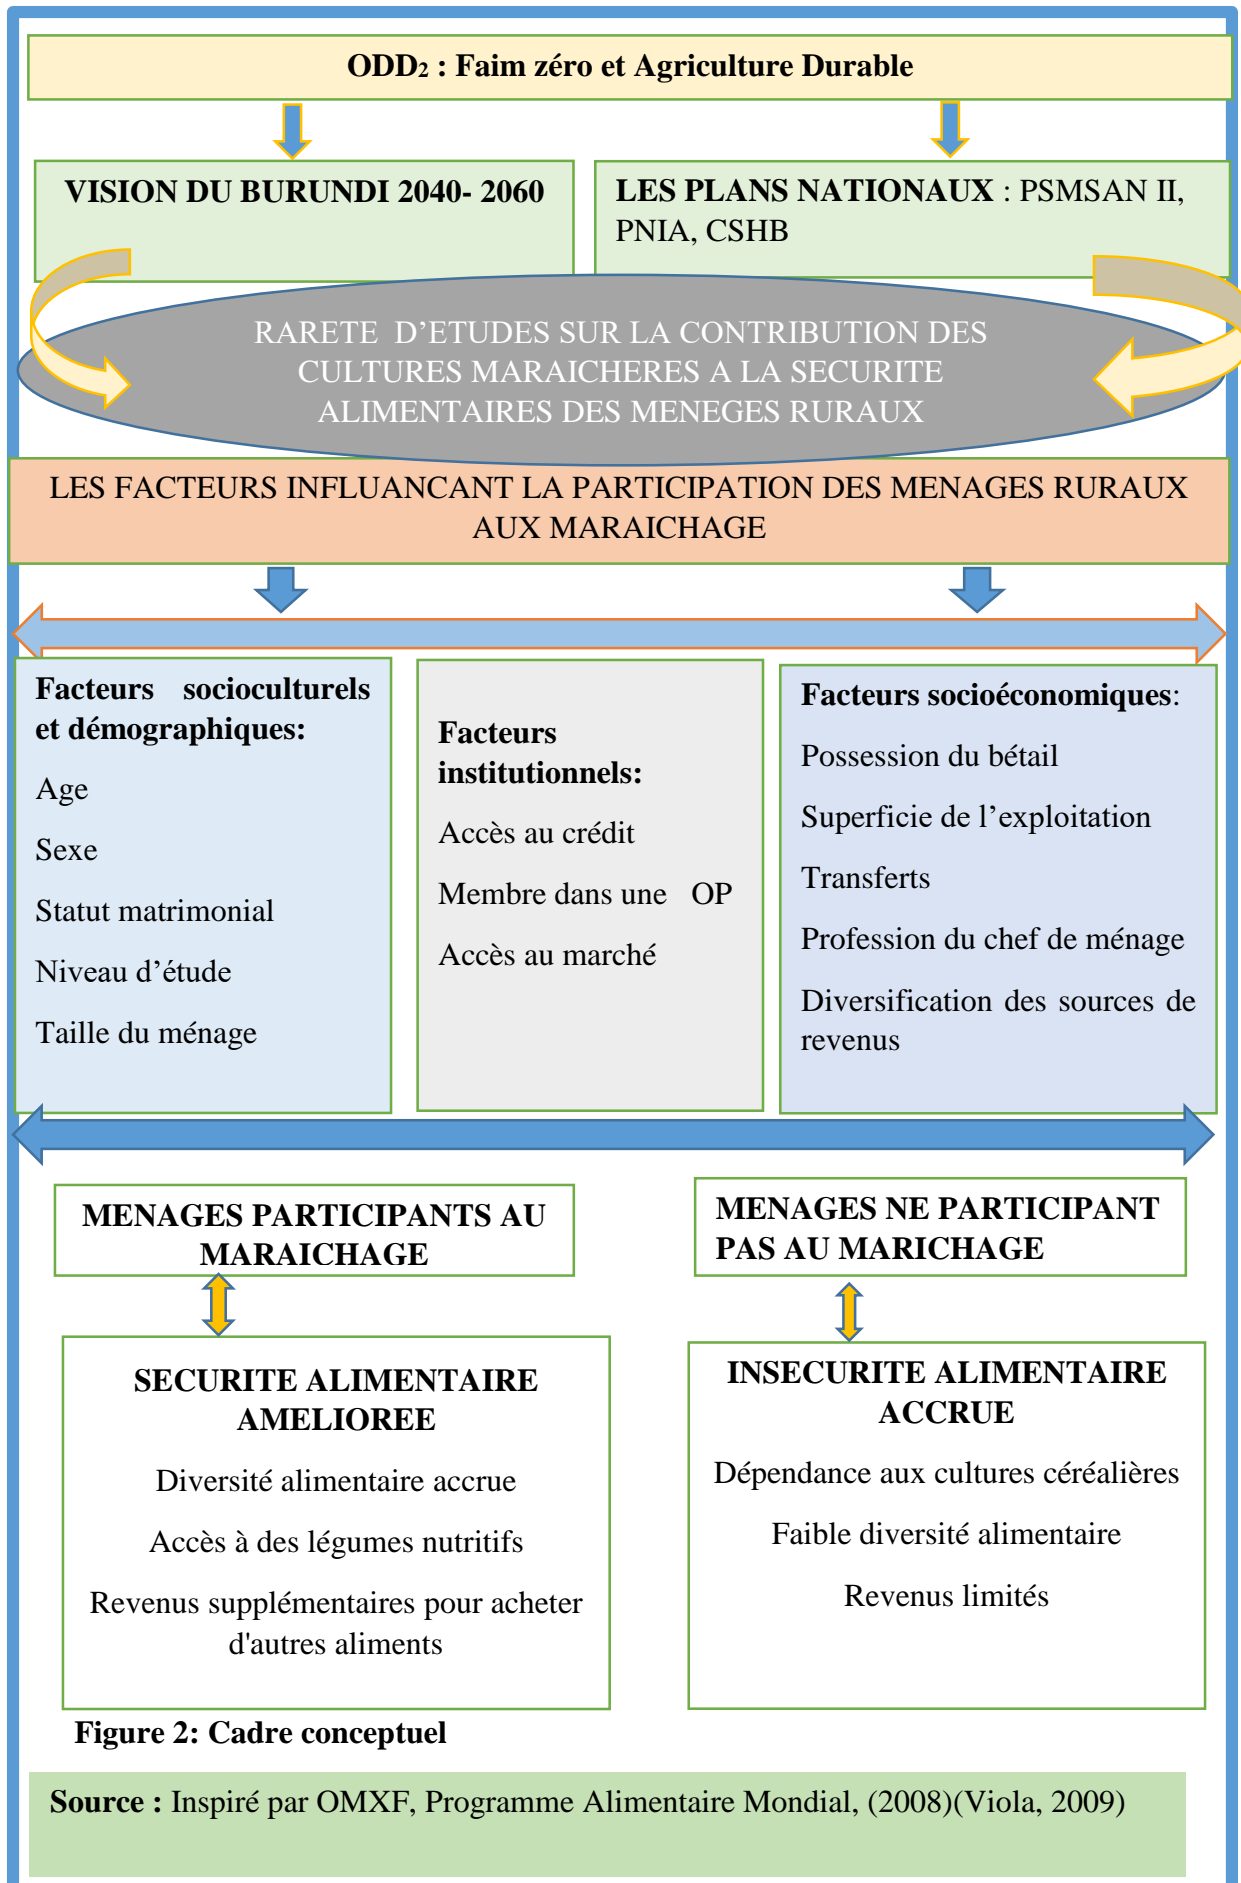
ODD₂ : Faim zéro et Agriculture Durable

VISION DU BURUNDI 2040- 2060

LES PLANS NATIONAUX : PSMSAN II, PNIA, CSHB

RARETE D'ETUDES SUR LA CONTRIBUTION DES CULTURES MARAICHERES A LA SECURITE ALIMENTAIRES DES MENEGES RURAUX

LES FACTEURS INFLUANCANT LA PARTICIPATION DES MENAGES RURAUX AUX MARAICHAGE

Facteurs socioculturels et démographiques:

Age

Sexe

Statut matrimonial

Niveau d'étude

Taille du ménage

Facteurs institutionnels:

Accès au crédit

Membre dans une OP

Accès au marché

Facteurs socioéconomiques:

Possession du bétail

Superficie de l'exploitation

Transferts

Profession du chef de ménage

Diversification des sources de revenus

MENAGES PARTICIPANTS AU MARAICHAGE

MENAGES NE PARTICIPANT PAS AU MARICHAGE

SECURITE ALIMENTAIRE AMELIOREE

Diversité alimentaire accrue

Accès à des légumes nutritifs

Revenus supplémentaires pour acheter d'autres aliments

INSECURITE ALIMENTAIRE ACCRUE

Dépendance aux cultures céréalières

Faible diversité alimentaire

Revenus limités

Figure 2: Cadre conceptuel

Source : Inspiré par OMXF, Programme Alimentaire Mondial, (2008)(Viola, 2009)